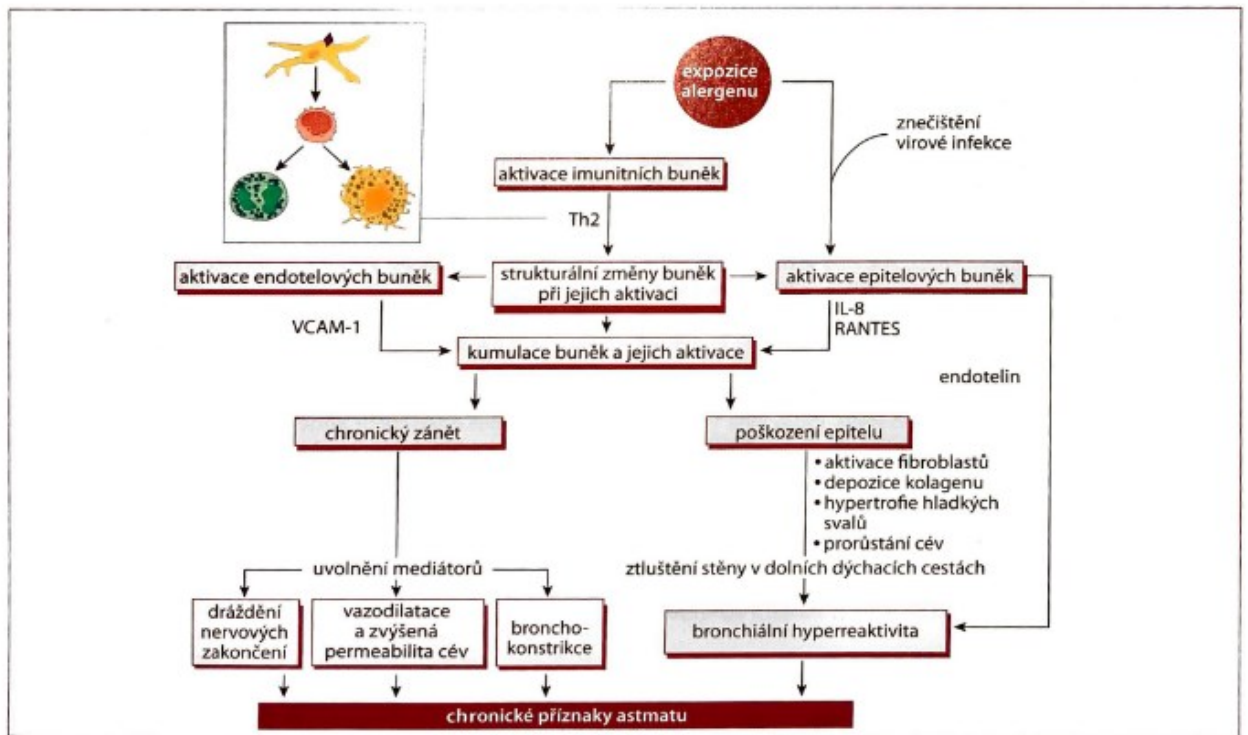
expozice alergenu

znečištění virové infekce

aktivace imunitních buněk

Th2

aktivace endotelových buněk

strukturální změny buněk při jejich aktivaci

aktivace epitelových buněk

VCAM-1

IL-8 RANTES

kumulace buněk a jejich aktivace

endotelin

chronický zánět

poškození epitelu

• aktivace fibroblastů
• depozice kolagenu
• hypertrofie hladkých svalů
• prorůstání cév

uvolnění mediátorů

ztluštění stěny v dolních dýchacích cestách

dráždění nervových zakončení

vazodilatace a zvýšená permeabilita cév

broncho-konstrikce

bronchiální hyperreaktivita

chronické příznaky astmatu